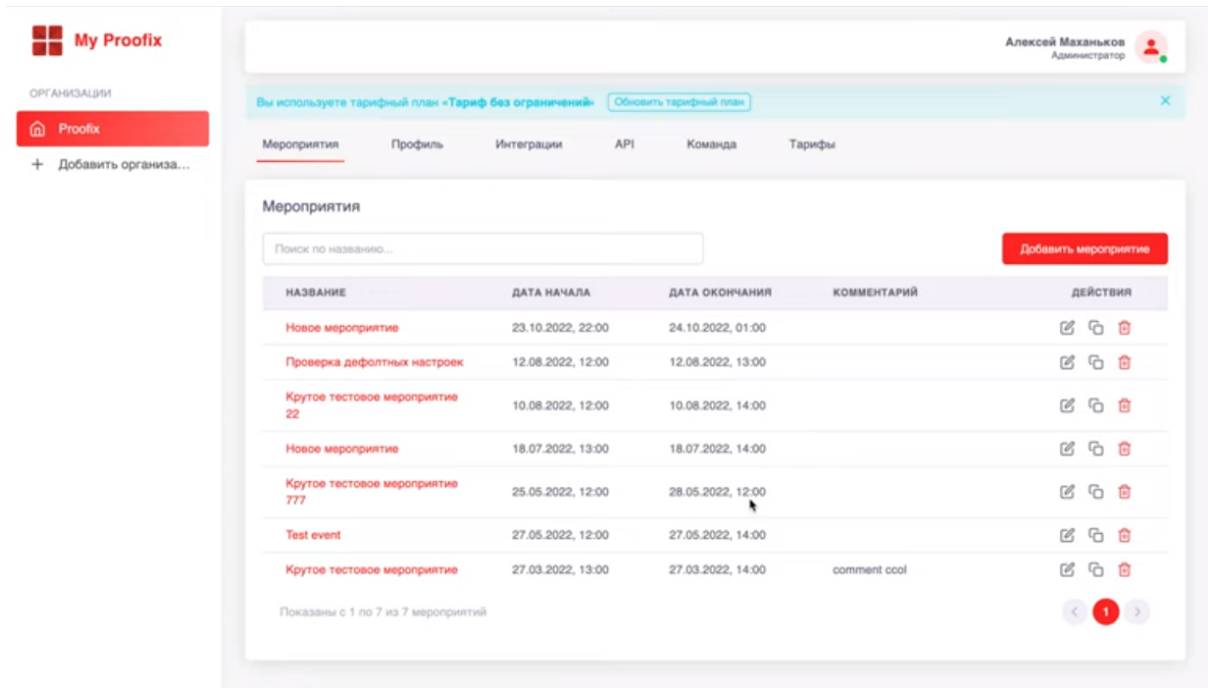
My Proofix

ОРГАНИЗАЦИИ

Proofix

+ Добавить организа...

Алексей Маханьков
Администратор

Вы используете тарифный план «Тариф без ограничений» Обновить тарифный план

Мероприятия Профиль Интеграции API Команда Тарифы

Мероприятия

Поиск по названию...

Добавить мероприятие

| НАЗВАНИЕ | ДАТА НАЧАЛА | ДАТА ОКОНЧАНИЯ | КОММЕНТАРИЙ | ДЕЙСТВИЯ |
|---|---|---|---|---|
| Новое мероприятие | 23.10.2022, 22:00 | 24.10.2022, 01:00 | | |
| Проверка дефолтных настроек | 12.08.2022, 12:00 | 12.08.2022, 13:00 | | |
| Крутое тестовое мероприятие 22 | 10.08.2022, 12:00 | 10.08.2022, 14:00 | | |
| Новое мероприятие | 18.07.2022, 13:00 | 18.07.2022, 14:00 | | |
| Крутое тестовое мероприятие 777 | 25.05.2022, 12:00 | 28.05.2022, 12:00 | | |
| Test event | 27.05.2022, 12:00 | 27.05.2022, 14:00 | | |
| Крутое тестовое мероприятие | 27.03.2022, 13:00 | 27.03.2022, 14:00 | comment ccol | |

Показаны с 1 по 7 из 7 мероприятий

1